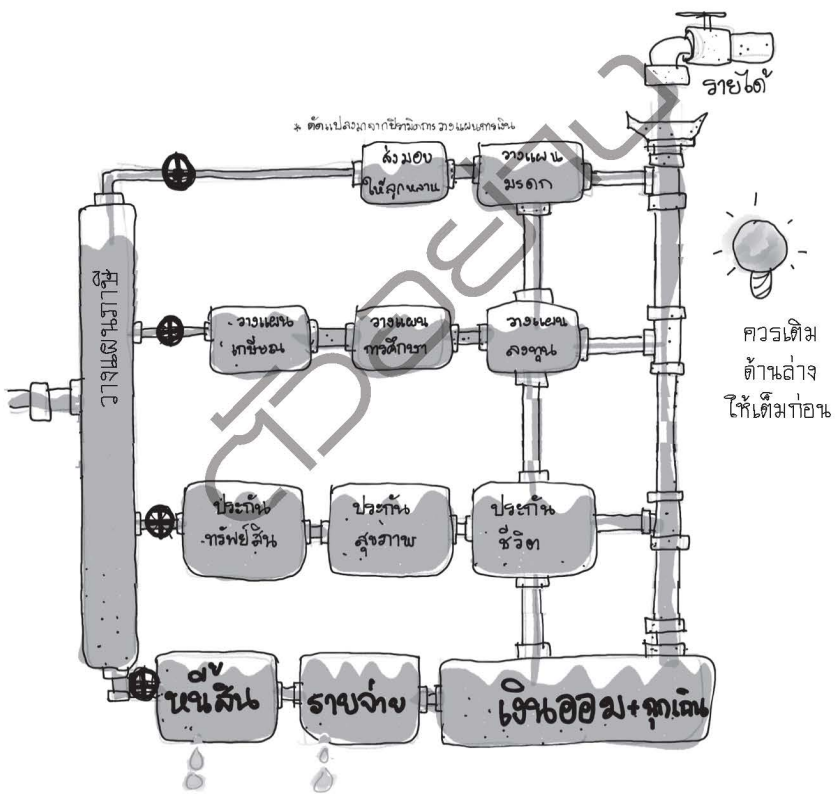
รายได้

* ดัดแปลงมาจากปิรามิดการวางแผนการเงิน

ส่งมอบให้คุณหลาน

วางแผนมรดก

วางแผนเกษียณ

วางแผนการศึกษา

วางแผนลงทุน

ควรเติมด้านล่างให้เต็มก่อน

ประกันทรัพย์สิน

ประกันสุขภาพ

ประกันชีวิต

หนี้สิน

รายจ่าย

เงินออม+ฉุกเฉิน

วางแผนภาษี

ชัวร์ยิ่งใหญ่